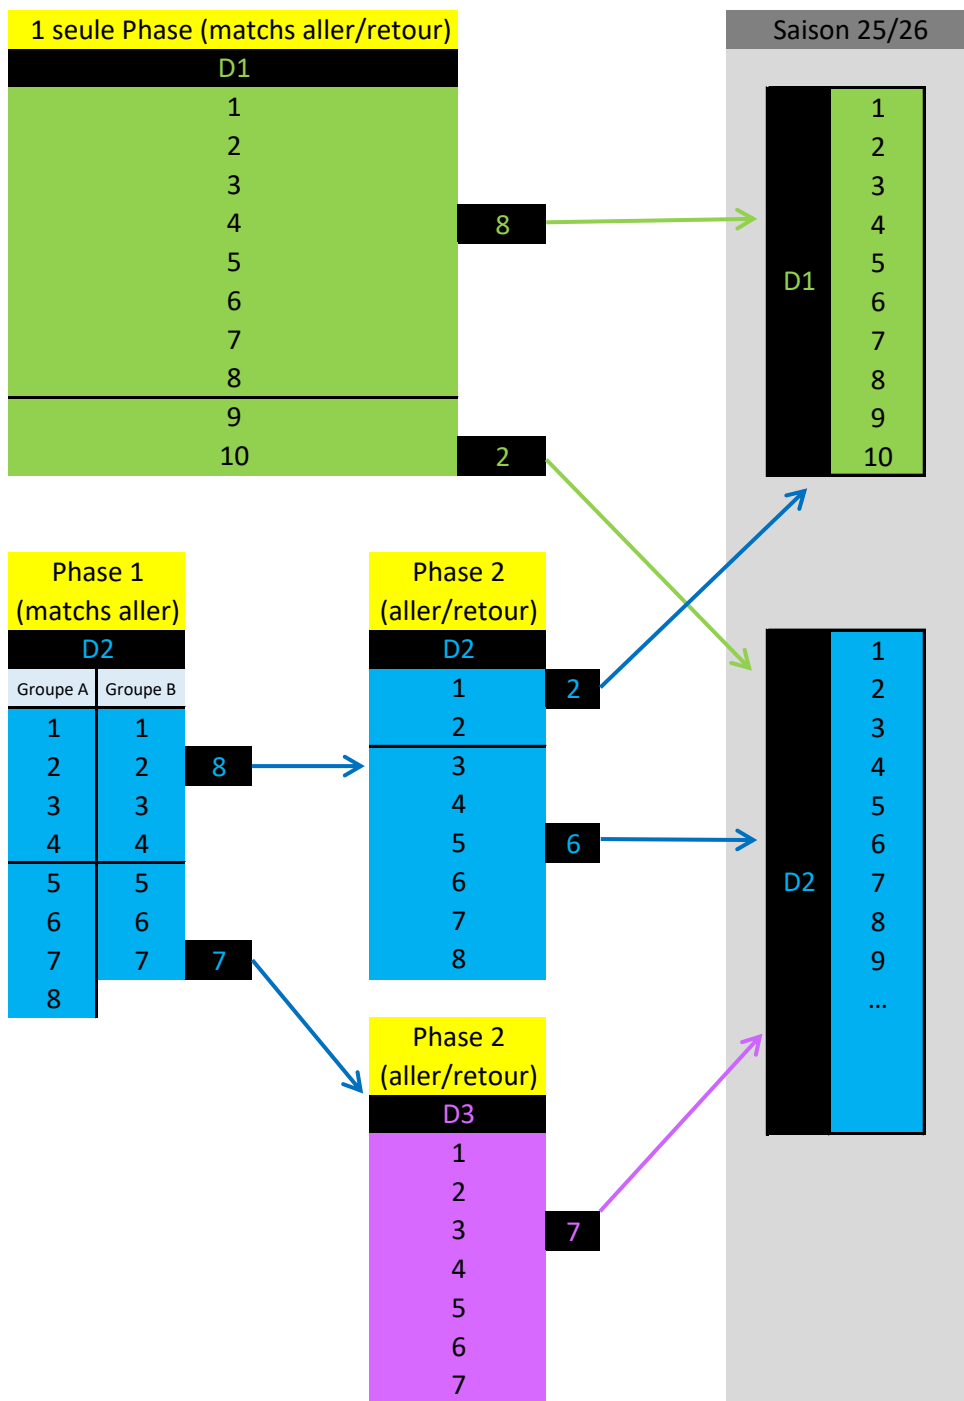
1 seule Phase (matchs aller/retour)

D1

| D1 |
|---|
| 1 |
| 2 |
| 3 |
| 4 |
| 5 |
| 6 |
| 7 |
| 8 |
| 9 |
| 10 |

8

2

Saison 25/26

D1

1
2
3
4
5
6
7
8
9
10

Phase 1 (matchs aller)

D2

| Groupe A | Groupe B |
|---|---|
| 1 | 1 |
| 2 | 2 |
| 3 | 3 |
| 4 | 4 |
| 5 | 5 |
| 6 | 6 |
| 7 | 7 |
| 8 | |

8

7

Phase 2 (aller/retour)

D2

1
2
3
4
5
6
7
8

2

6

D2

1
2
3
4
5
6
7
8
9
...

Phase 2 (aller/retour)

D3

1
2
3
4
5
6
7

7